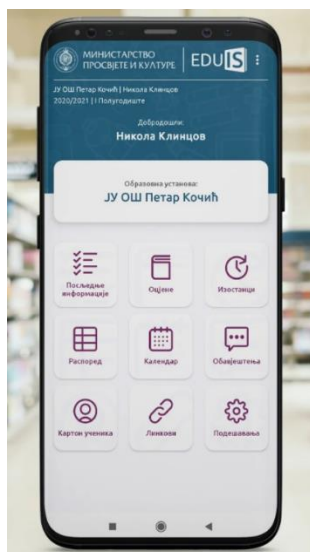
МИНИСТАРСТВО ПРОСВЈЕТЕ И КУЛТУРЕ | EDUIS

ЈУ ОШ Петар Кочић | Никола Клинцов
2020/2021 | I Полугодиште

Добродошли:
Никола Клинцов

Образовна установа:
ЈУ ОШ Петар Кочић

Посљедње информације

Оцјене

Изостанци

Распоред

Календар

Обавјештења

Картон ученика

Линкови

Подешавања